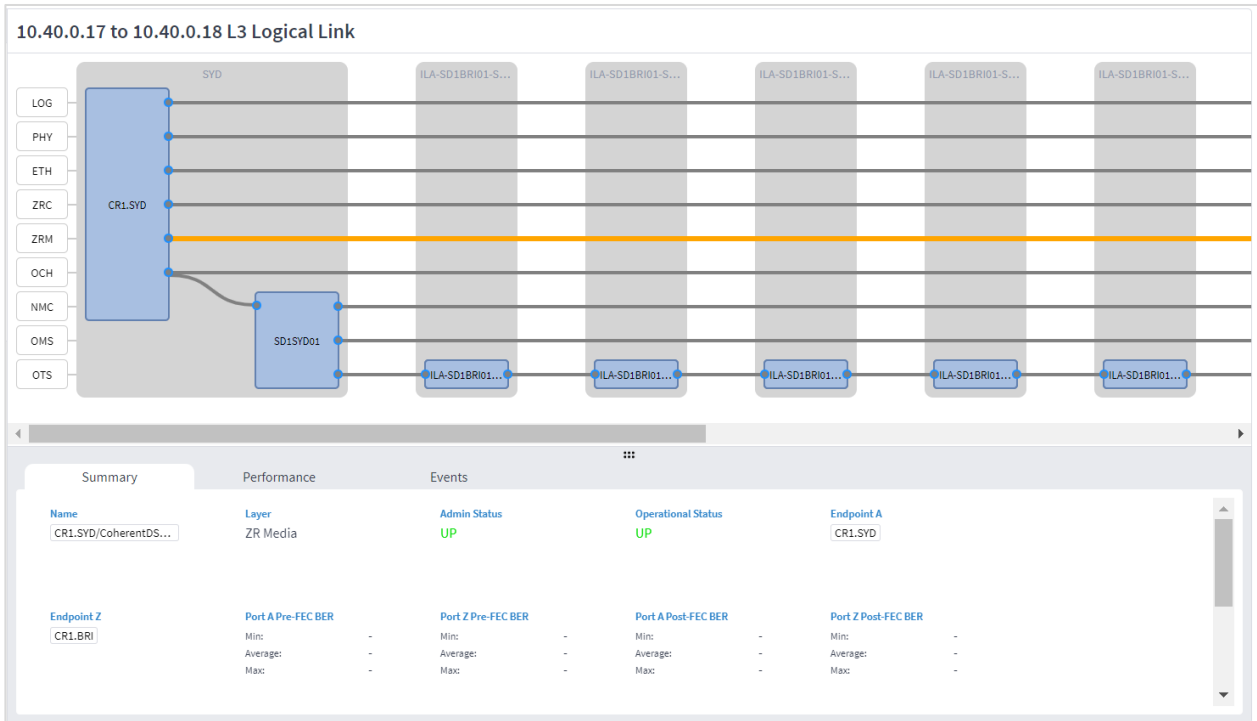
10.40.0.17 to 10.40.0.18 L3 Logical Link

SYD

ILA-SD1BRI01-S...

ILA-SD1BRI01-S...

ILA-SD1BRI01-S...

ILA-SD1BRI01-S...

ILA-SD1BRI01-S...

LOG

PHY

ETH

ZRC

ZRM

OCH

NMC

OMS

OTS

CR1.SYD

SD1SYD01

ILA-SD1BRI01...

ILA-SD1BRI01...

ILA-SD1BRI01...

ILA-SD1BRI01...

ILA-SD1BRI01...

Summary

Performance

Events

Name
CR1.SYD/CoherentDS...

Layer
ZR Media

Admin Status
UP

Operational Status
UP

Endpoint A
CR1.SYD

Endpoint Z
CR1.BRI

Port A Pre-FEC BER
Min: -
Average: -
Max: -

Port Z Pre-FEC BER
Min: -
Average: -
Max: -

Port A Post-FEC BER
Min: -
Average: -
Max: -

Port Z Post-FEC BER
Min: -
Average: -
Max: -